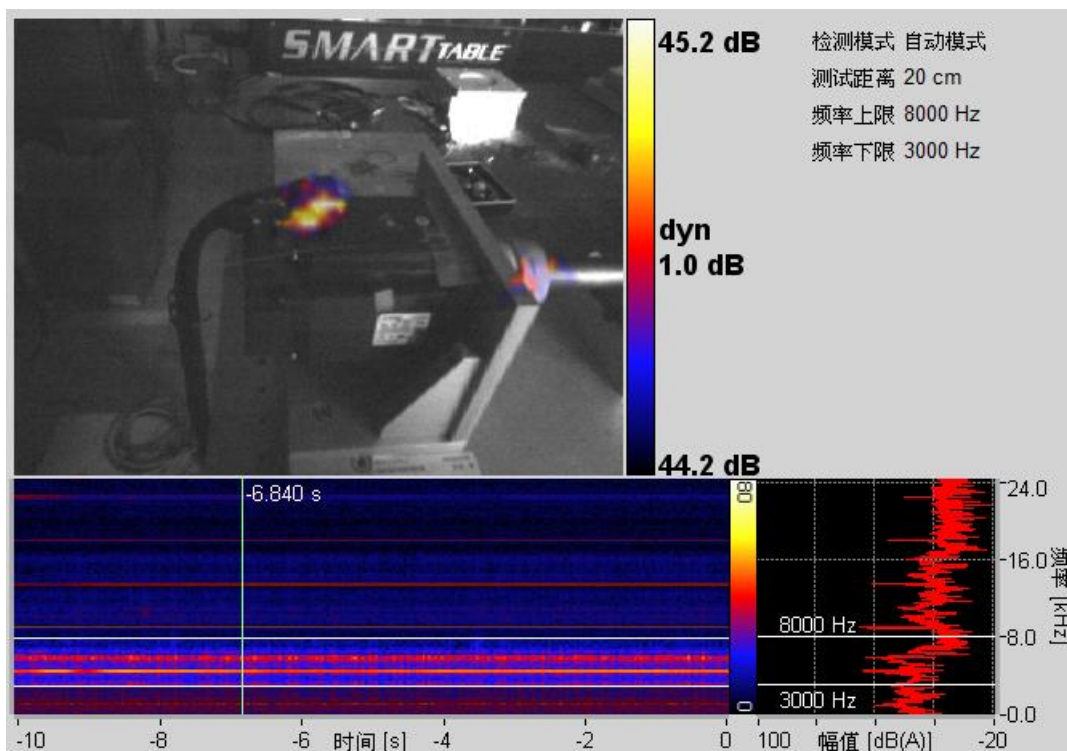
SMARTTABLE

45.2 dB

dyn
1.0 dB

44.2 dB

检测模式 自动模式
测试距离 20 cm
频率上限 8000 Hz
频率下限 3000 Hz

-6.840 s

80
0

8000 Hz
3000 Hz

24.0
16.0
8.0
-0.0
频率 [kHz]

-10 -8 -6 时间 [s] -4 -2 0

100 幅值 [dB(A)] -20